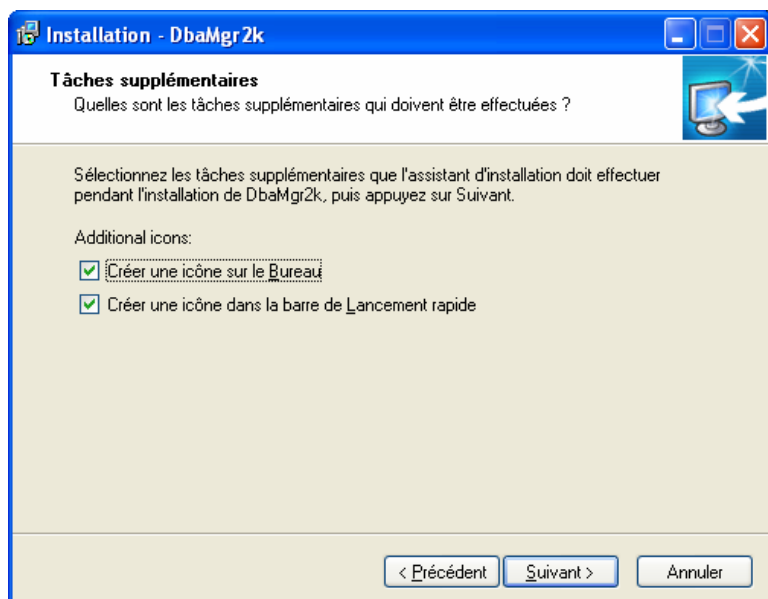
Installation - DbaMgr2k

Tâches supplémentaires
Quelles sont les tâches supplémentaires qui doivent être effectuées ?

Sélectionnez les tâches supplémentaires que l'assistant d'installation doit effectuer pendant l'installation de DbaMgr2k, puis appuyez sur Suivant.

Additional icons:

Créer une icône sur le Bureau

Créer une icône dans la barre de Lancement rapide

< Précédent
Suivant >
Annuler